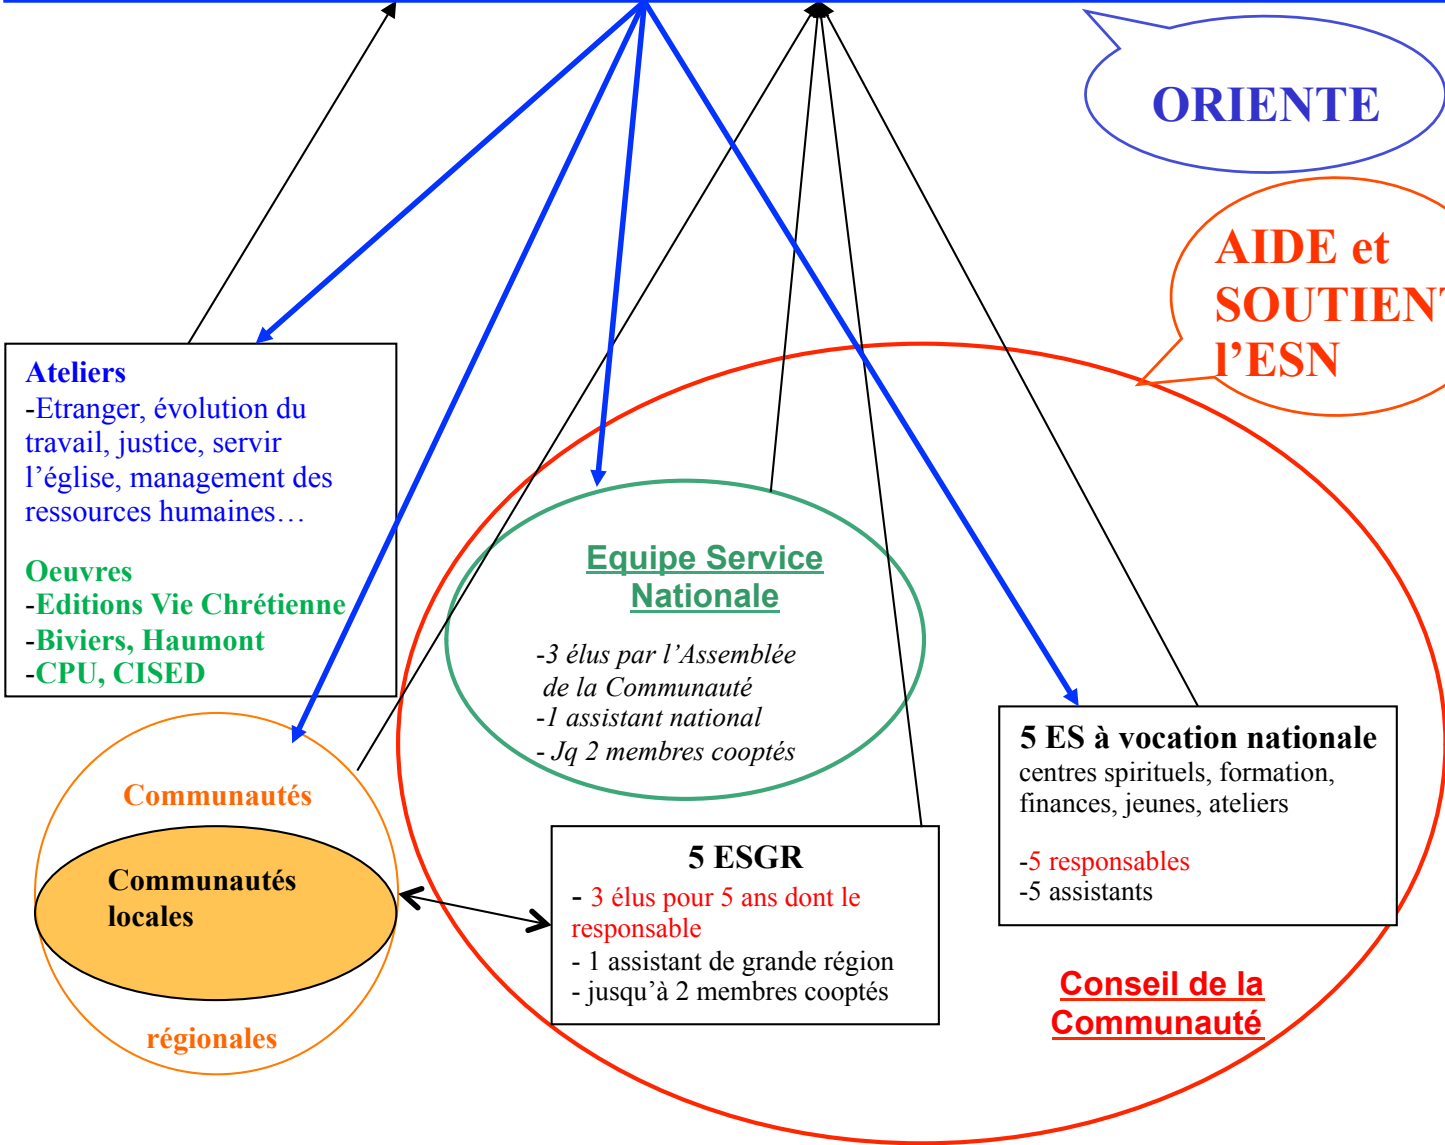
ORIENTE

AIDE et SOUTIENT l'ESN

Ateliers
-Etranger, évolution du travail, justice, servir l'église, management des ressources humaines…

Oeuvres
-Editions Vie Chrétienne
-Biviers, Haumont
-CPU, CISED

Equipe Service Nationale

-3 élus par l'Assemblée de la Communauté
-1 assistant national
- Jq 2 membres cooptés

5 ES à vocation nationale
centres spirituels, formation, finances, jeunes, ateliers

-5 responsables
-5 assistants

Communautés

Communautés locales

régionales

5 ESGR
- 3 élus pour 5 ans dont le responsable
- 1 assistant de grande région
- jusqu'à 2 membres cooptés

Conseil de la Communauté